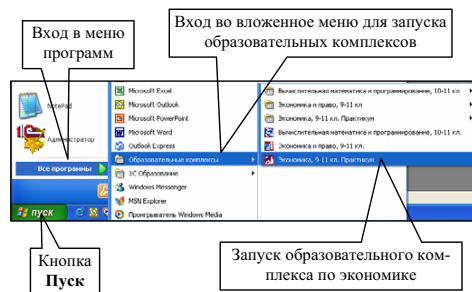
Вход в меню программ

Вход во вложенное меню для запуска образовательных комплексов

NotePad

Администратор

Все программы

пуск

Microsoft Excel
Microsoft Outlook
Microsoft PowerPoint
Microsoft Word
Outlook Express
Образовательные комплексы
1С Образование
Windows Messenger
MSN Explorer
Проигрыватель Windows Media

Вычислительная математика и программирование, 10-11 кл.
Экономика и право, 9-11 кл
Экономика и право, 9-11 кл. Практикум
Вычислительная математика и программирование, 10-11 кл.
Экономика и право, 9-11 кл.
Экономика, 9-11 кл. Практикум

Кнопка **Пуск**

Запуск образовательного комплекса по экономике